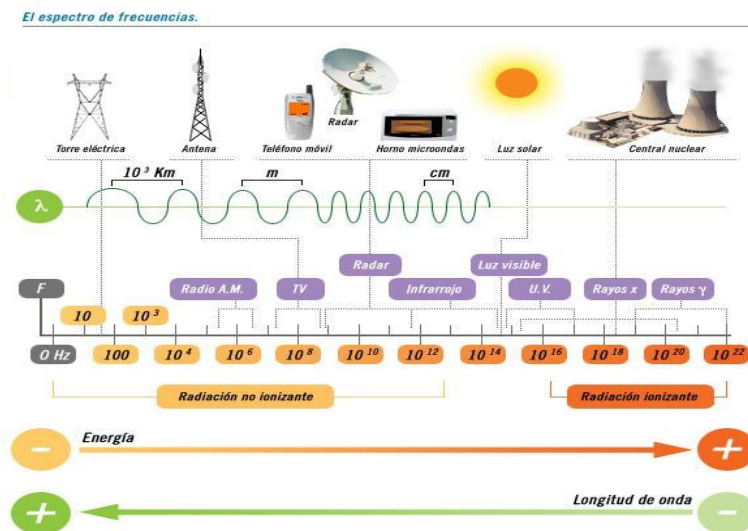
El espectro de frecuencias.

Torre eléctrica
Antena
Radar
Teléfono móvil
Horno microondas
Luz solar
Central nuclear

λ
$10^3$ Km
m
cm

F
Radio A.M.
TV
Radar
Infrarrojo
Luz visible
U.V.
Rayos x
Rayos γ

10
$10^3$
0 Hz
100
$10^4$
$10^6$
$10^8$
$10^{10}$
$10^{12}$
$10^{14}$
$10^{16}$
$10^{18}$
$10^{20}$
$10^{22}$

Radiación no ionizante
Radiación ionizante

Energía
Longitud de onda